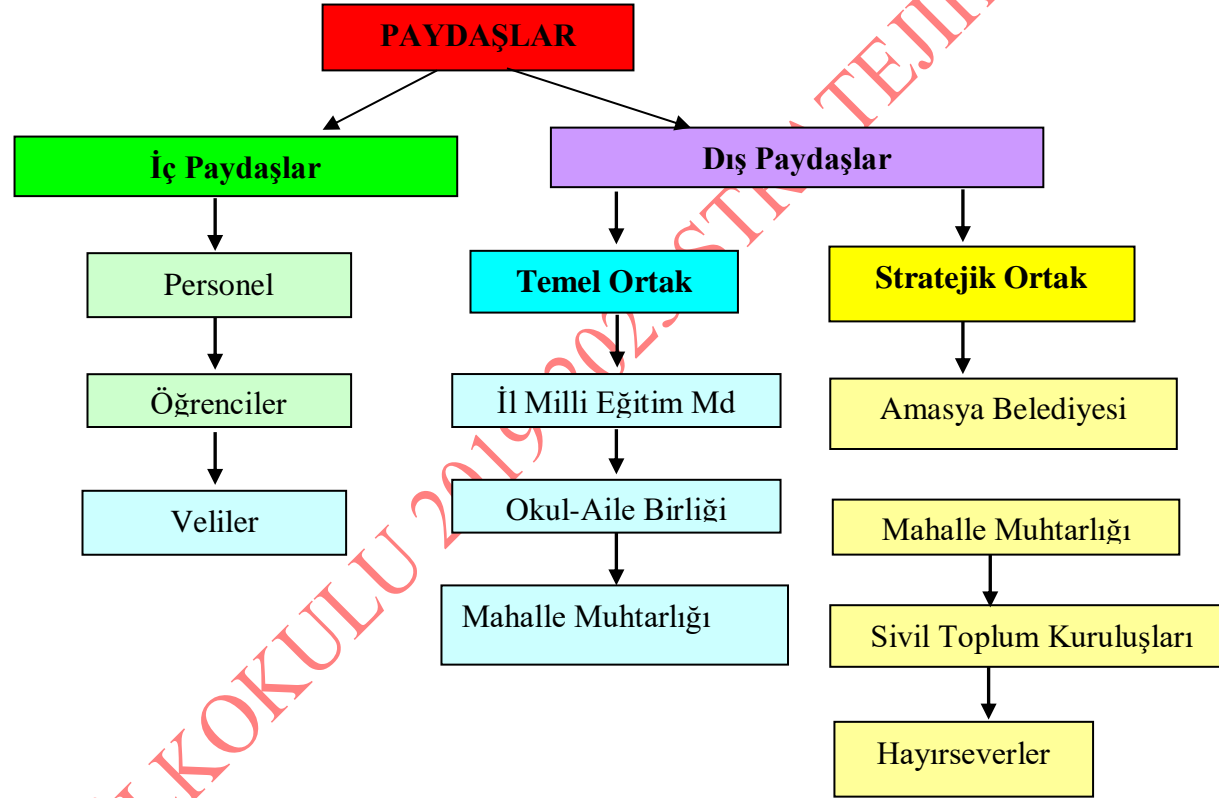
PAYDAŞLAR

İç Paydaşlar

Personel

Öğrenciler

Veliler

Dış Paydaşlar

Temel Ortak

İl Milli Eğitim Md

Okul-Aile Birliği

Mahalle Muhtarlığı

Stratejik Ortak

Amasya Belediyesi

Mahalle Muhtarlığı

Sivil Toplum Kuruluşları

Hayırseverler

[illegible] KOKULU 2019-2023 STRATEJİ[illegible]